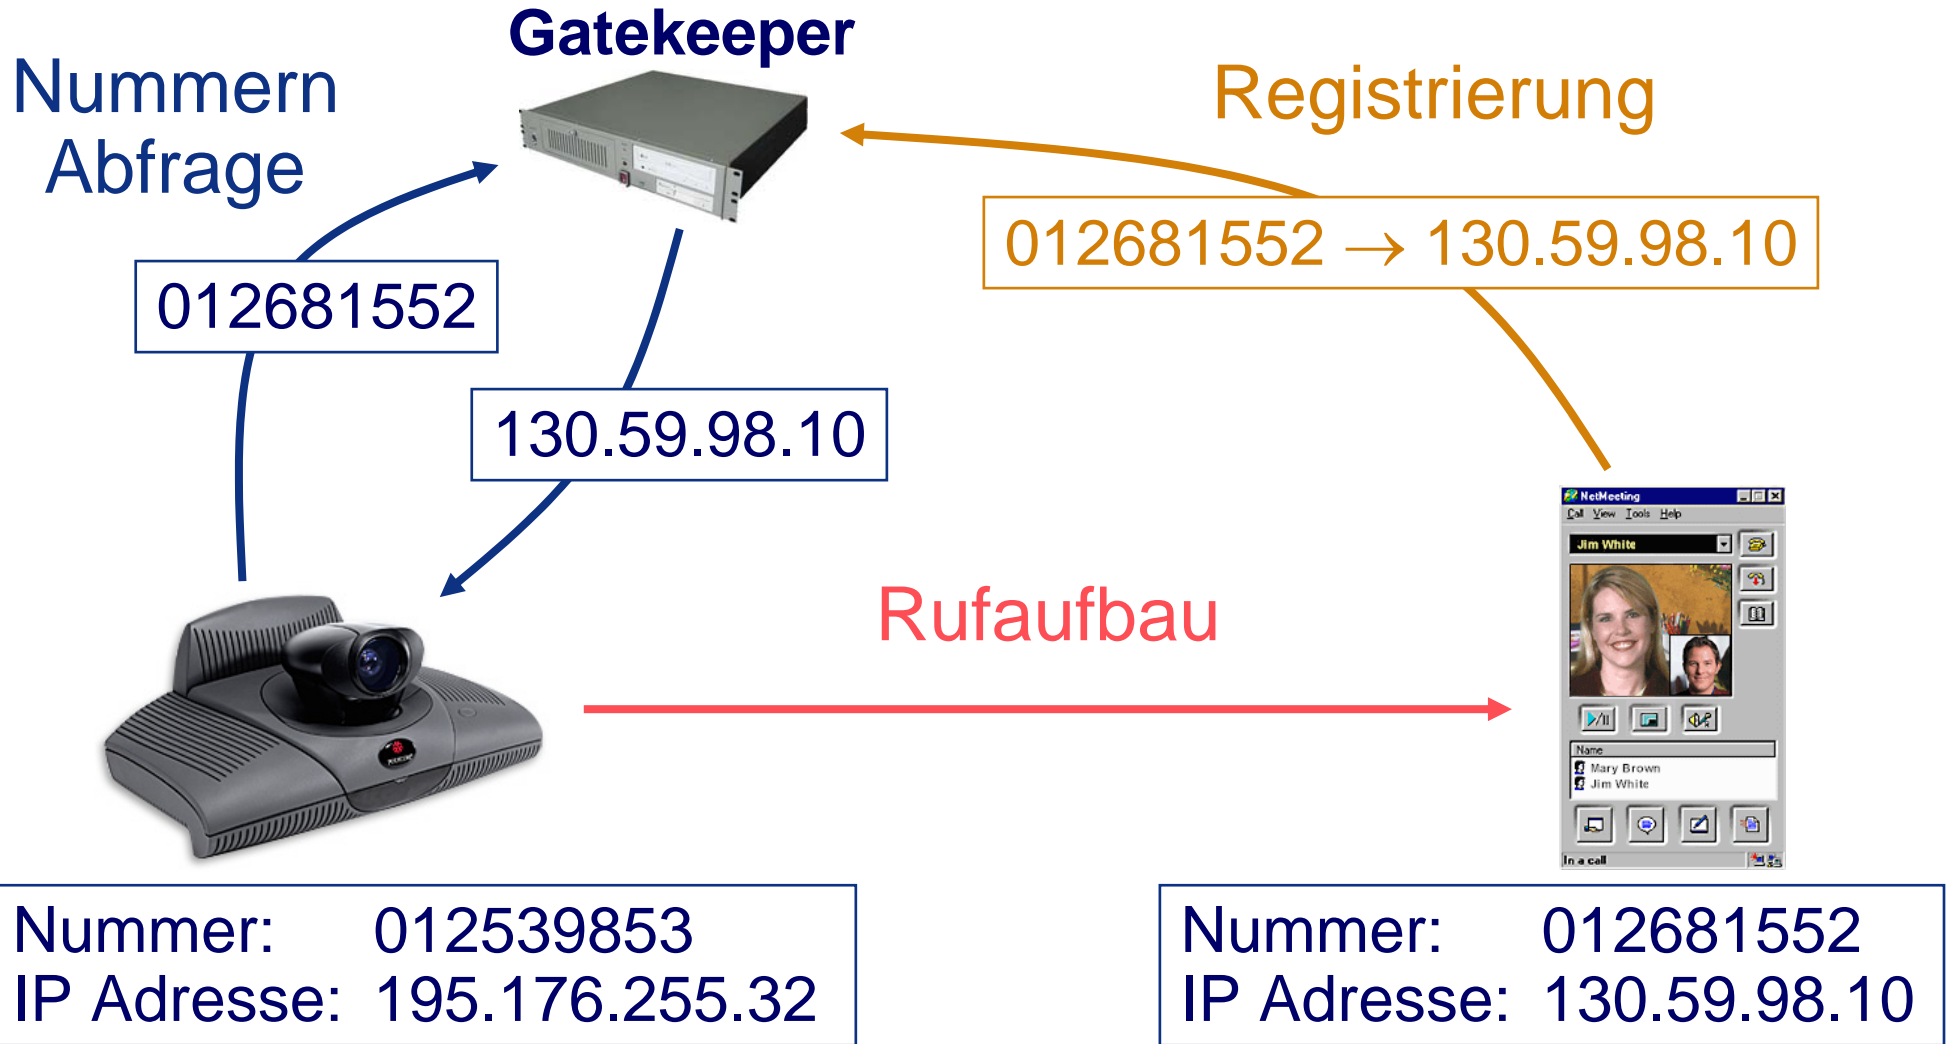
Gatekeeper

Nummern Abfrage

Registrierung

012681552 → 130.59.98.10

012681552

130.59.98.10

Rufaufbau

NetMeeting
Call View Tools Help
Jim White
Name
Mary Brown
Jim White
In a call

Nummer: 012539853
IP Adresse: 195.176.255.32

Nummer: 012681552
IP Adresse: 130.59.98.10